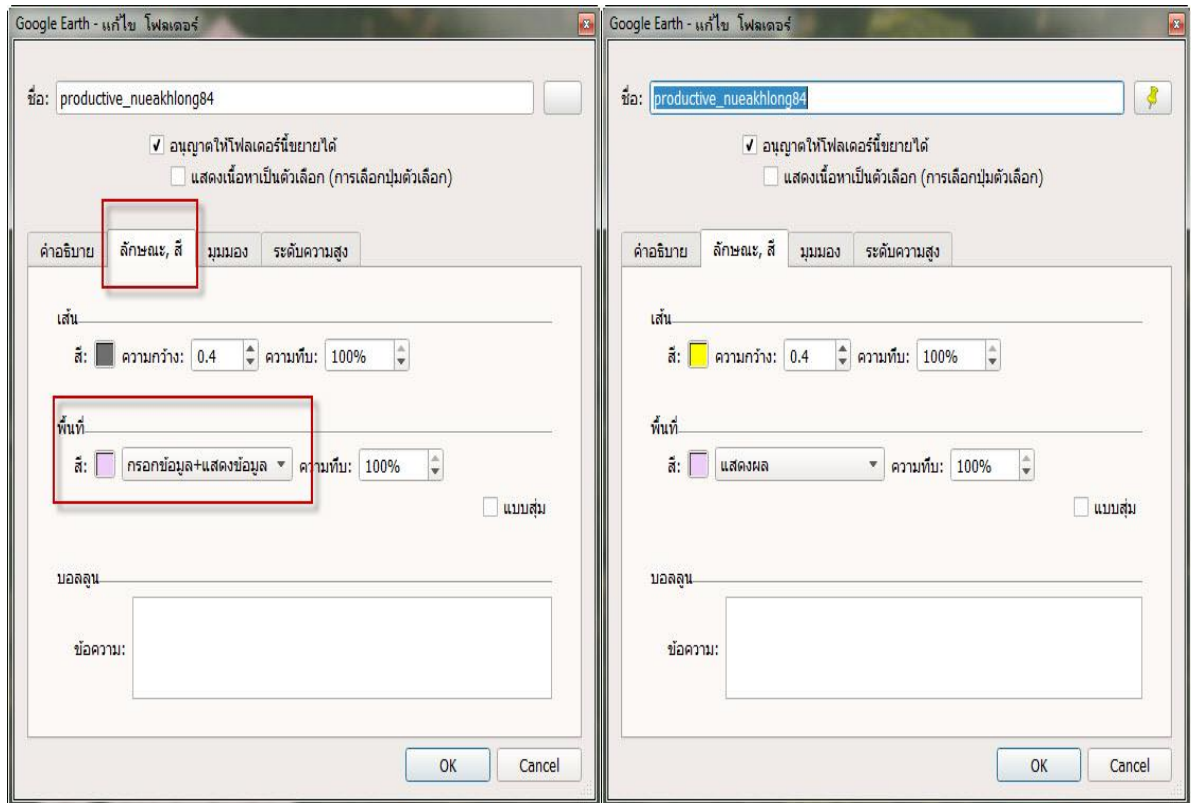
Google Earth - แก้ไข โฟลเดอร์

ชื่อ: productive_nueakhlong84

✓ อนุญาตให้โฟลเดอร์นี้ขยายได้
แสดงเนื้อหาเป็นตัวเลือก (การเลือกปุ่มตัวเลือก)

คำอธิบาย | ลักษณะ, สี | มุมมอง | ระดับความสูง

เส้น
สี: ความกว้าง: 0.4 ความทึบ: 100%

พื้นที่
สี: กรอกข้อมูล+แสดงข้อมูล ความทึบ: 100%
แบบสุ่ม

บอลลูน
ข้อความ:

OK Cancel

Google Earth - แก้ไข โฟลเดอร์

ชื่อ: productive_nueakhlong84

✓ อนุญาตให้โฟลเดอร์นี้ขยายได้
แสดงเนื้อหาเป็นตัวเลือก (การเลือกปุ่มตัวเลือก)

คำอธิบาย | ลักษณะ, สี | มุมมอง | ระดับความสูง

เส้น
สี: ความกว้าง: 0.4 ความทึบ: 100%

พื้นที่
สี: แสดงผล ความทึบ: 100%
แบบสุ่ม

บอลลูน
ข้อความ:

OK Cancel